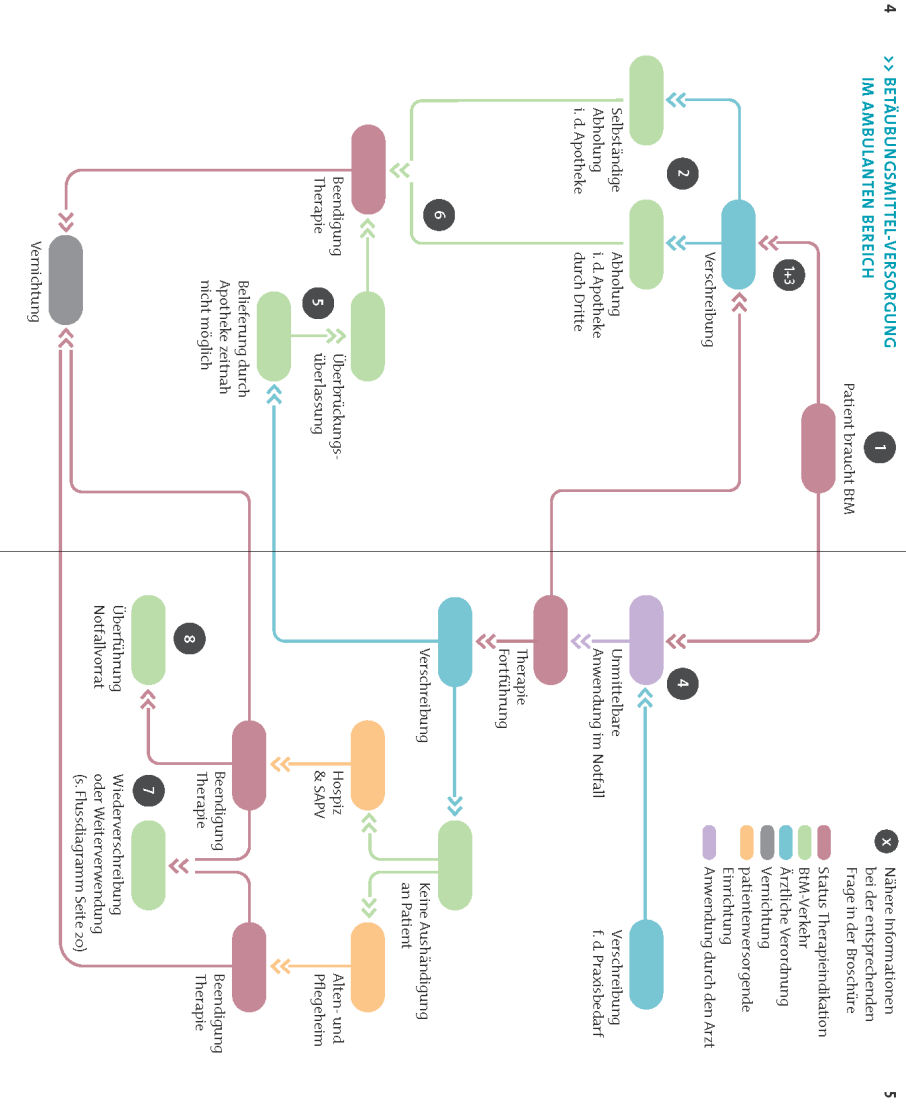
4

>> BETÄUBUNGSMITTEL-VERSORGUNG IM AMBULANTEN BEREICH

1
Patient braucht BtM

1+3
Verschreibung

2
Selbständige Abholung i. d. Apotheke

Abholung i. d. Apotheke durch Dritte

6
Beendigung Therapie

5
Überbrückungs-überlassung

Belieferung durch Apotheke zeitnah nicht möglich

Vernichtung

4
Unmittelbare Anwendung im Notfall

Verschreibung f. d. Praxisbedarf

Therapie Fortführung

Verschreibung

Keine Aushändigung an Patient

Hospiz & SAPV

Alten- und Pflegeheim

Beendigung Therapie

Beendigung Therapie

8
Überführung Notfallvorrat

7
Wiederverschreibung oder Weiterverwendung (s. Flussdiagramm Seite 20)

x Nähere Informationen bei der entsprechenden Frage in der Broschüre

Status Therapieindikation
BtM-Verkehr
Ärztliche Verordnung
Vernichtung
patientenversorgende Einrichtung
Anwendung durch den Arzt

5